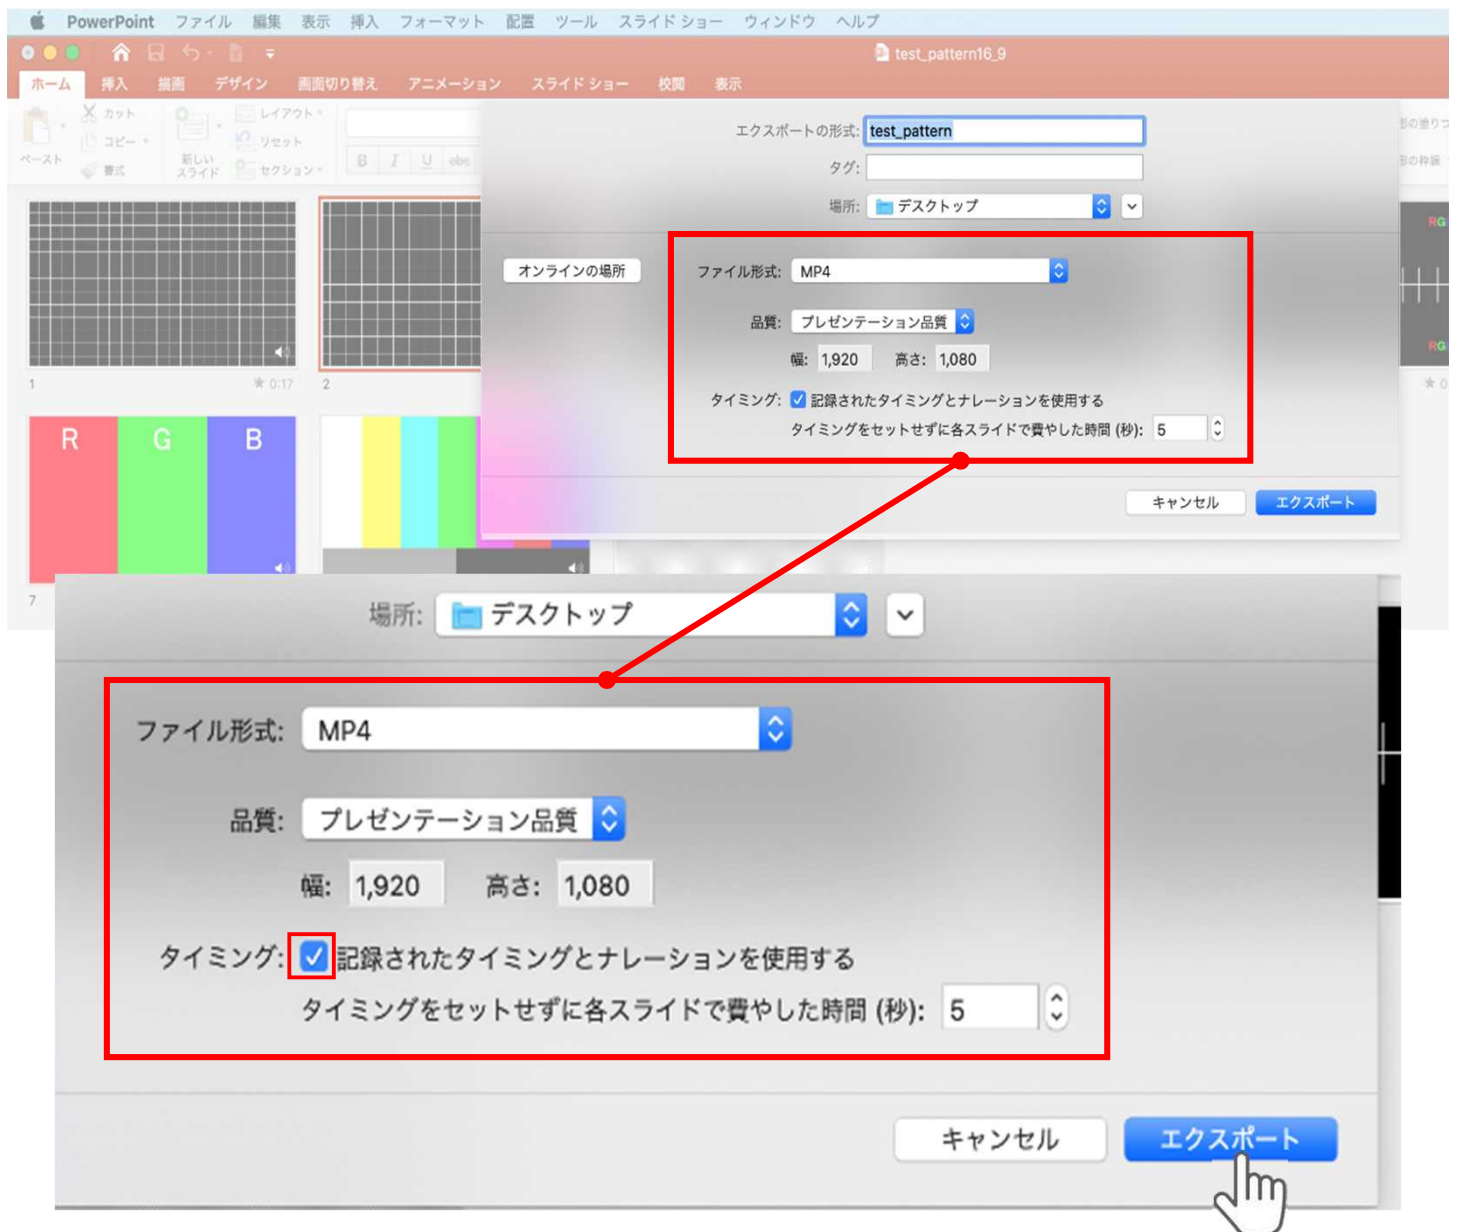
PowerPoint ファイル 編集 表示 挿入 フォーマット 配置 ツール スライド ショー ウィンドウ ヘルプ

test_pattern16_9

ホーム 挿入 描画 デザイン 画面切り替え アニメーション スライド ショー 校閲 表示

カット コピー 書式 ペースト 新しいスライド レイアウト リセット セクション

B I U abc

エクスポートの形式: test_pattern

タグ:

場所: デスクトップ

オンラインの場所

ファイル形式: MP4

品質: プレゼンテーション品質

幅: 1,920 高さ: 1,080

タイミング: 記録されたタイミングとナレーションを使用する

タイミングをセットせずに各スライドで費やした時間 (秒): 5

キャンセル エクスポート

1 0:17 2

R G B

7

RG

場所: デスクトップ

ファイル形式: MP4

品質: プレゼンテーション品質

幅: 1,920 高さ: 1,080

タイミング: 記録されたタイミングとナレーションを使用する

タイミングをセットせずに各スライドで費やした時間 (秒): 5

キャンセル エクスポート